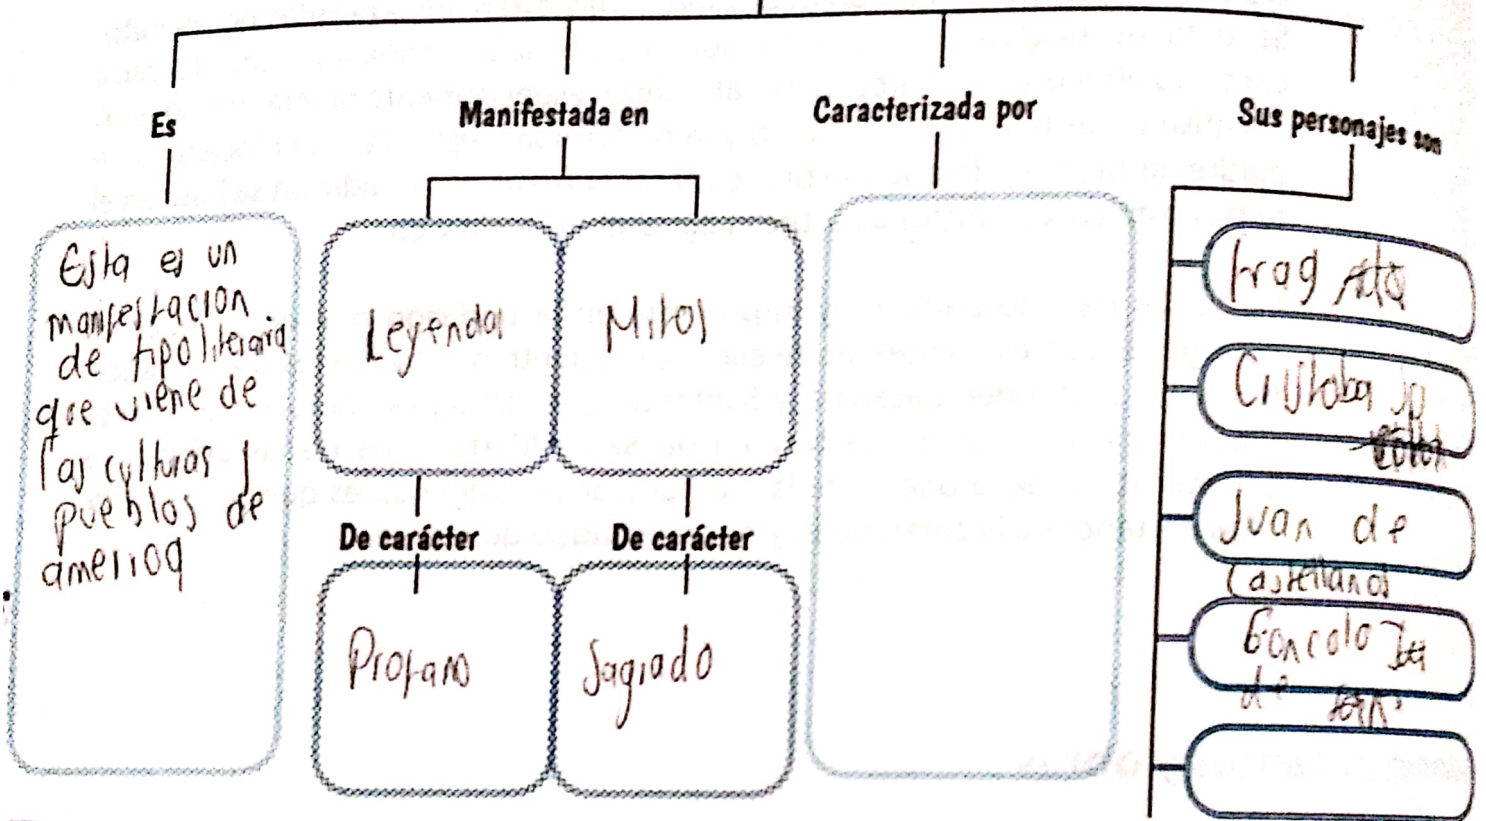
Es

Esta es un manifestacion de tipo literaria que viene de las culturas y pueblos de america

Manifestada en

Leyenda

Mitos

De carácter

Profano

De carácter

Sagrado

Caracterizada por

Sus personajes son

Frag ~~Ato~~

Cristobal ~~co~~ ~~colon~~

Juan de Castellanos

Goncalo ~~Je~~ de ~~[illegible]~~